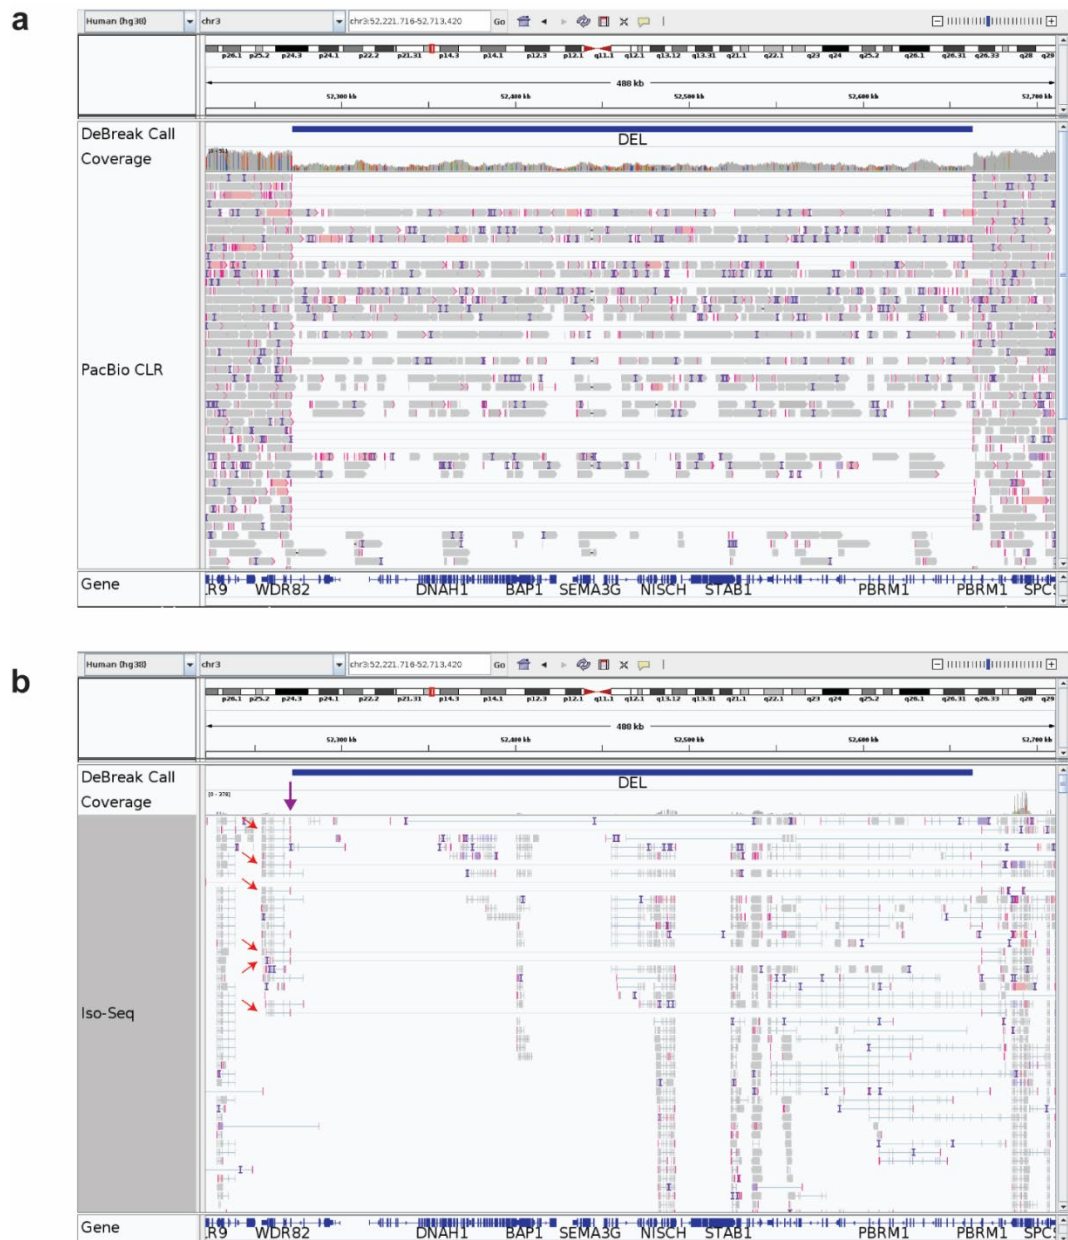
a

Human (hg38) chr3 chr3:52,221,716-52,713,420 Go

p26.1 p25.2 p24.3 p24.1 p22.2 p21.31 p14.3 p14.1 p12.3 p12.1 q11.1 q12.1 q13.12 q13.31 q21.1 q22.1 q23 q24 q25.2 q26.1 q26.31 q26.33 q28 q29

488 kb

52,300 kb 52,400 kb 52,500 kb 52,600 kb 52,700 kb

DeBreak Call
DEL
Coverage
PacBio CLR
Gene
R9 WDR82 DNAH1 BAP1 SEMA3G NISCH STAB1 PBRM1 PBRM1 SPC

b

Human (hg38) chr3 chr3:52,221,716-52,713,420 Go

p26.1 p25.2 p24.3 p24.1 p22.2 p21.31 p14.3 p14.1 p12.3 p12.1 q11.1 q12.1 q13.12 q13.31 q21.1 q22.1 q23 q24 q25.2 q26.1 q26.31 q26.33 q28 q29

488 kb

52,300 kb 52,400 kb 52,500 kb 52,600 kb 52,700 kb

DeBreak Call
DEL
Coverage
[0 - 270]
Iso-Seq
Gene
R9 WDR82 DNAH1 BAP1 SEMA3G NISCH STAB1 PBRM1 PBRM1 SPC